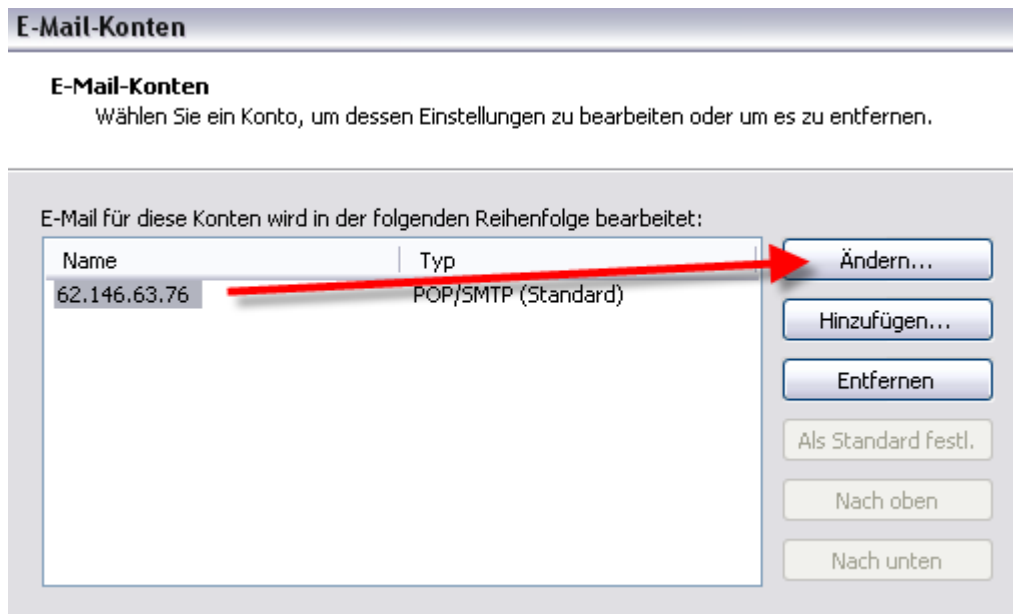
E-Mail-Konten

E-Mail-Konten
Wählen Sie ein Konto, um dessen Einstellungen zu bearbeiten oder um es zu entfernen.

E-Mail für diese Konten wird in der folgenden Reihenfolge bearbeitet:

| Name | Typ |
|---|---|
| 62.146.63.76 | POP/SMTP (Standard) |

Ändern...
Hinzufügen...
Entfernen
Als Standard festl.
Nach oben
Nach unten